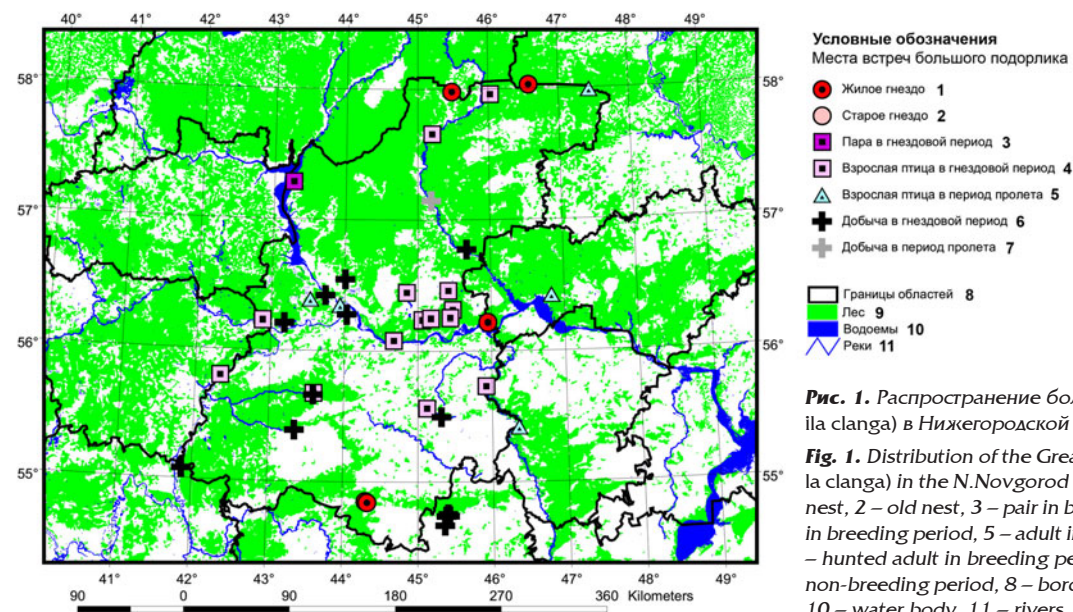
40° 41° 42° 43° 44° 45° 46° 47° 48° 49°

58° 57° 56° 55°

58° 57° 56° 55°

41° 42° 43° 44° 45° 46° 47° 48° 49°

90 0 90 180 270 360 Kilometers

Условные обозначения
Места встреч большого подорлика

Жилое гнездо 1
Старое гнездо 2
Пара в гнездовой период 3
Взрослая птица в гнездовой период 4
Взрослая птица в период пролета 5
Добыча в гнездовой период 6
Добыча в период пролета 7

Границы областей 8
Лес 9
Водоемы 10
Реки 11

Рис. 1. Распространение бол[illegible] ila clanga) в Нижегородской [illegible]

Fig. 1. Distribution of the Grea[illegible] la clanga) in the N.Novgorod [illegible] nest, 2 – old nest, 3 – pair in b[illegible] in breeding period, 5 – adult i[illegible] – hunted adult in breeding pe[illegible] non-breeding period, 8 – bord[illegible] 10 – water body, 11 – rivers.